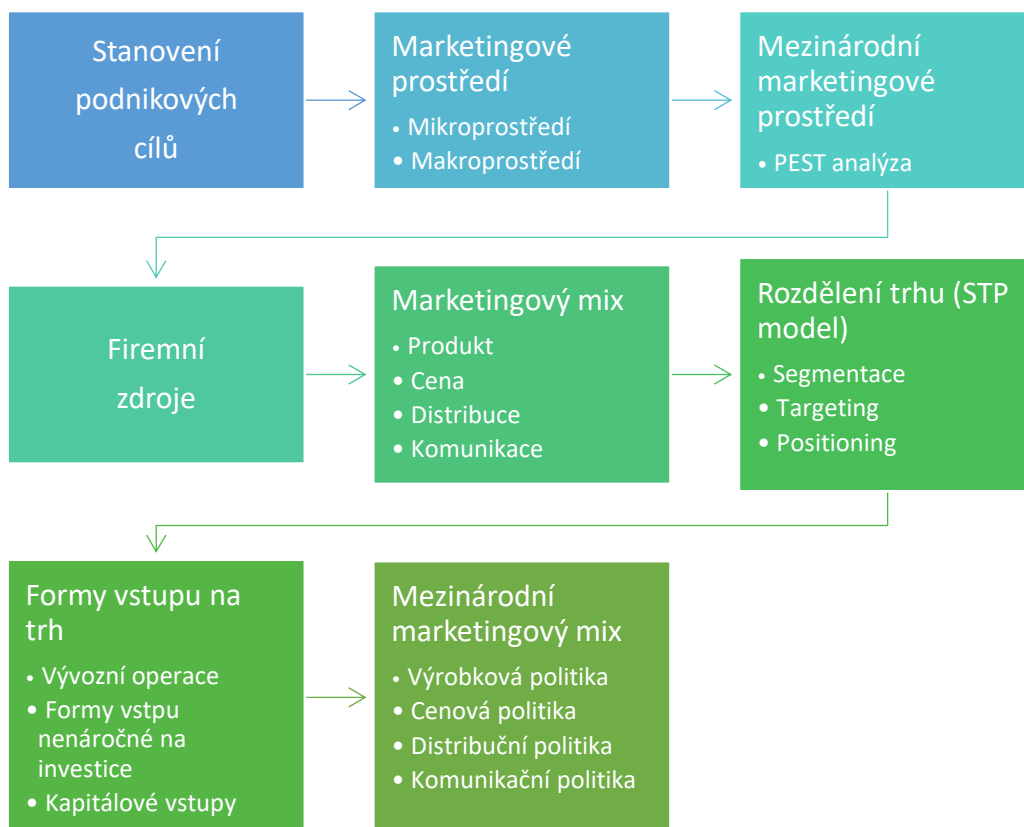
Stanovení podnikových cílů

Marketingové prostředí
• Mikroprostředí
• Makroprostředí

Mezinárodní marketingové prostředí
• PEST analýza

Firemní zdroje

Marketingový mix
• Produkt
• Cena
• Distribuce
• Komunikace

Rozdělení trhu (STP model)
• Segmentace
• Targeting
• Positioning

Formy vstupu na trh
• Vývozní operace
• Formy vstpu nenáročné na investice
• Kapitálové vstupy

Mezinárodní marketingový mix
• Výrobková politika
• Cenová politika
• Distribuční politika
• Komunikační politika